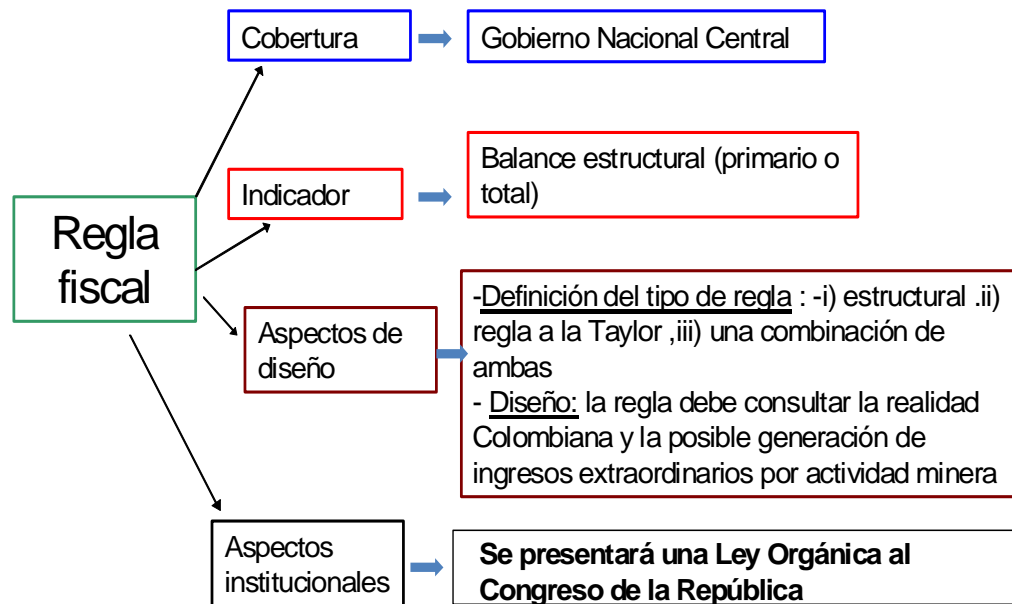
Regla fiscal

Cobertura

Gobierno Nacional Central

Indicador

Balance estructural (primario o total)

Aspectos de diseño

-Definición del tipo de regla : -i) estructural .ii) regla a la Taylor ,iii) una combinación de ambas
- Diseño: la regla debe consultar la realidad Colombiana y la posible generación de ingresos extraordinarios por actividad minera

Aspectos institucionales

**Se presentará una Ley Orgánica al Congreso de la República**